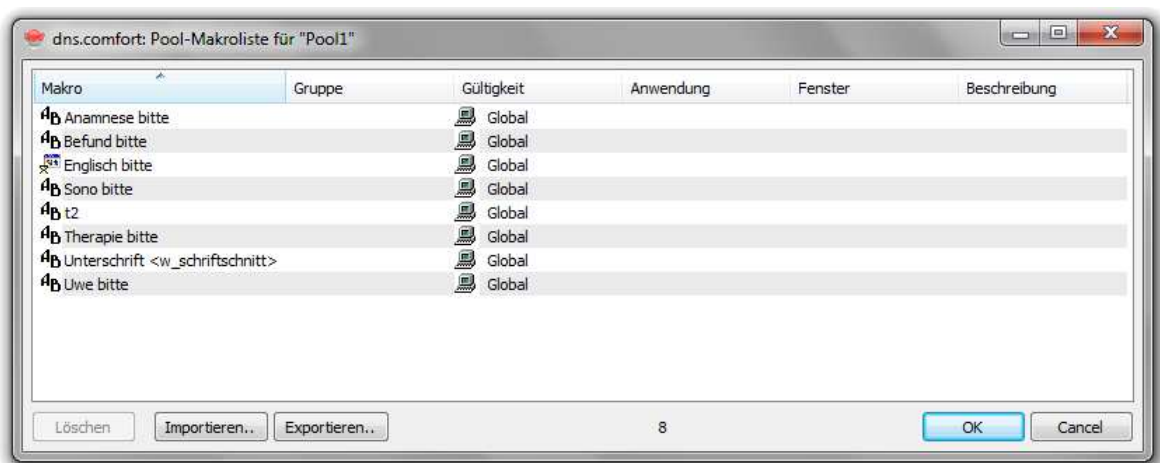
dns.comfort: Pool-Makroliste für "Pool1"

| Makro | Gruppe | Gültigkeit | Anwendung | Fenster | Beschreibung |
|---|---|---|---|---|---|
| Anamnese bitte | | Global | | | |
| Befund bitte | | Global | | | |
| Englisch bitte | | Global | | | |
| Sono bitte | | Global | | | |
| t2 | | Global | | | |
| Therapie bitte | | Global | | | |
| Unterschrift <w_schriftschnitt> | | Global | | | |
| Uwe bitte | | Global | | | |

Löschen
Importieren..
Exportieren..
8
OK
Cancel